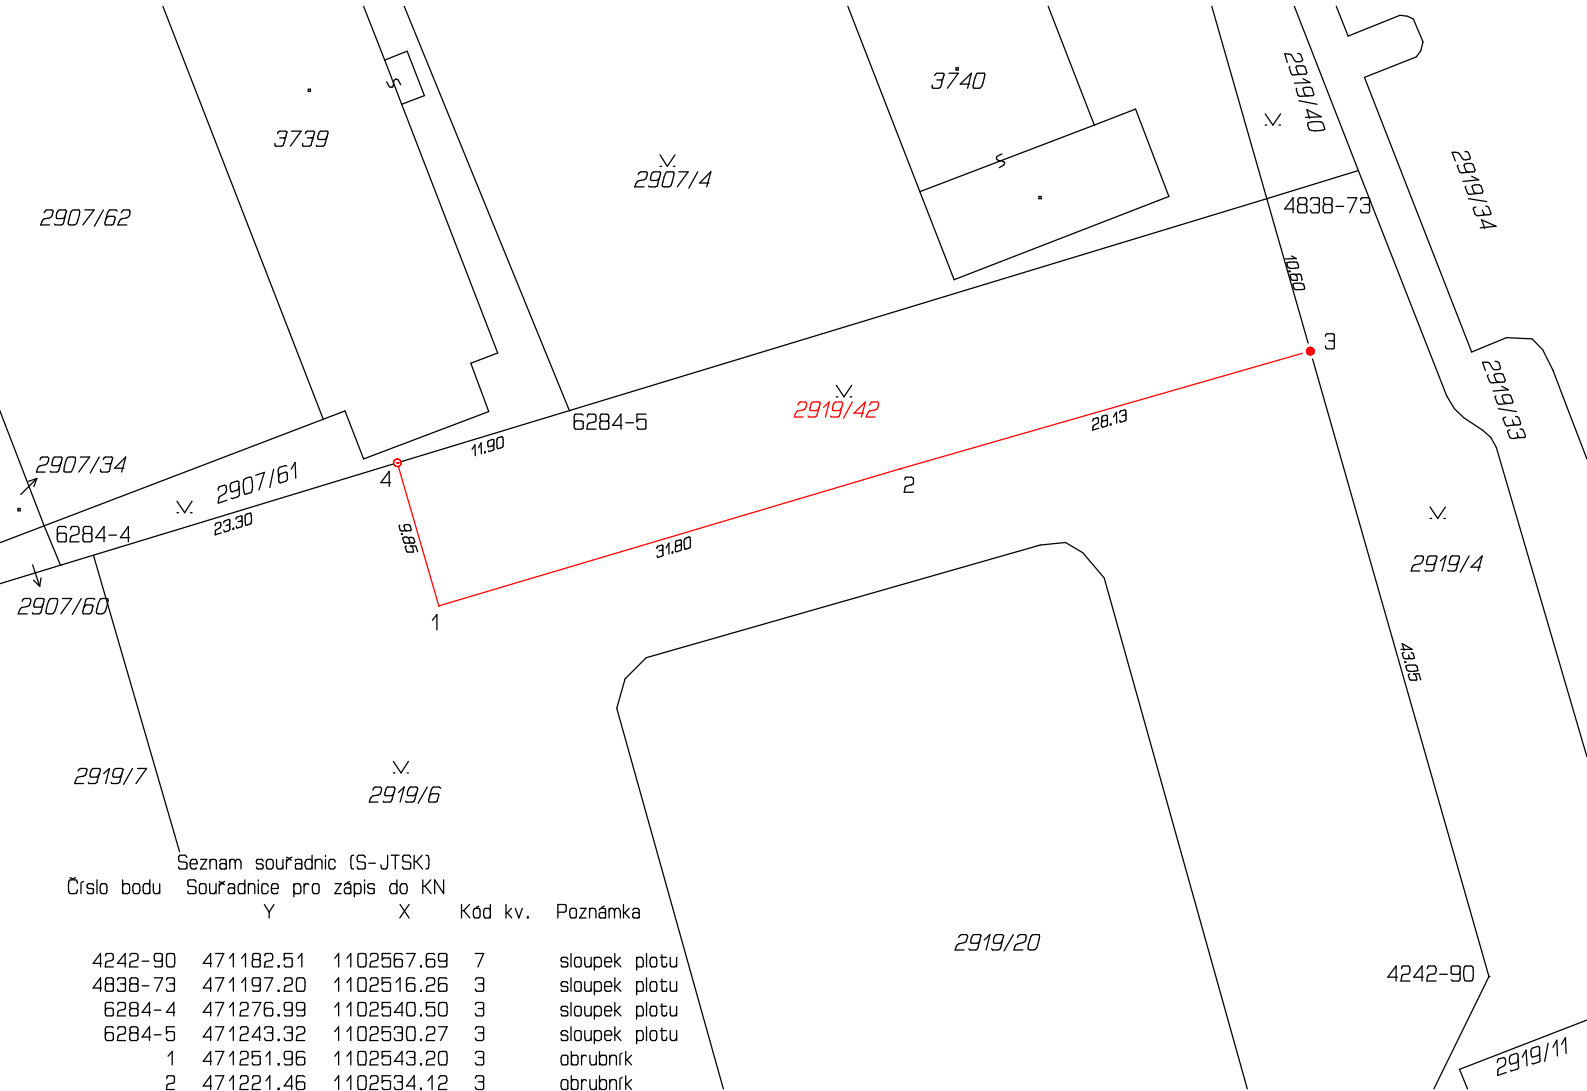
3739

3740

2907/4

2919/40

2919/34

2907/62

4838-73

10.60

3

2919/42

6284-5

28.13

2919/33

11.90

2907/34

4

2907/61

2

23.30

6284-4

9.85

31.80

2919/4

2907/60

1

43.05

2919/7

2919/6

Seznam souřadnic (S-JTSK)

| Číslo bodu | Souřadnice pro zápis do KN Y | X | Kód kv. | Poznámka |
|---|---|---|---|---|
| 4242-90 | 471182.51 | 1102567.69 | 7 | sloupek plotu |
| 4838-73 | 471197.20 | 1102516.26 | 3 | sloupek plotu |
| 6284-4 | 471276.99 | 1102540.50 | 3 | sloupek plotu |
| 6284-5 | 471243.32 | 1102530.27 | 3 | sloupek plotu |
| 1 | 471251.96 | 1102543.20 | 3 | obrubník |
| 2 | 471221.46 | 1102534.12 | 3 | obrubník |

2919/20

4242-90

2919/11